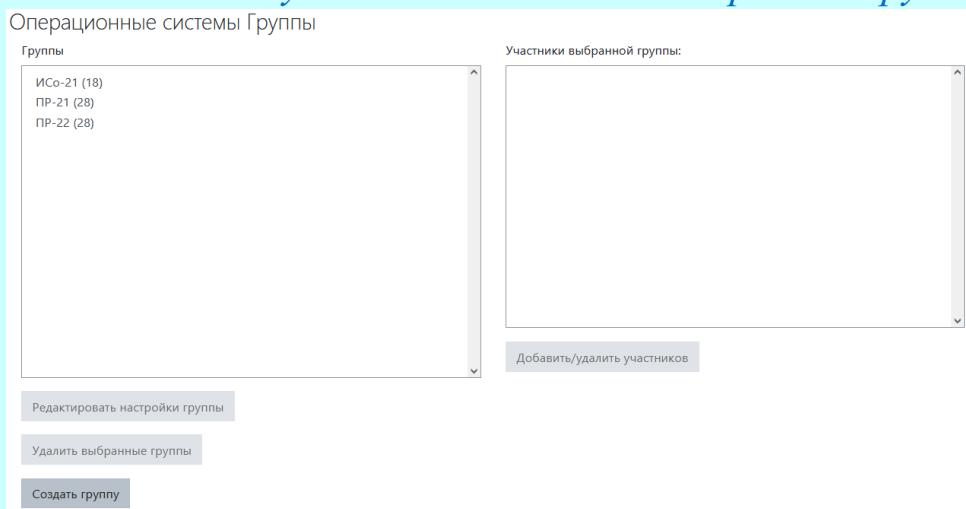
Операционные системы Группы

Группы

ИСо-21 (18)
ПР-21 (28)
ПР-22 (28)

Участники выбранной группы:

Добавить/удалить участников

Редактировать настройки группы

Удалить выбранные группы

Создать группу